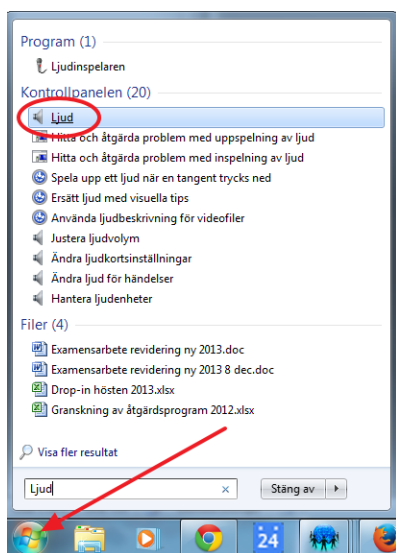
Program (1)
Ljudinspelaren
Kontrollpanelen (20)
Ljud
Hitta och åtgärda problem med uppspelning av ljud
Hitta och åtgärda problem med inspelning av ljud
Spela upp ett ljud när en tangent trycks ned
Ersätt ljud med visuella tips
Använda ljudbeskrivning för videofiler
Justera ljudvolym
Ändra ljudkortsinställningar
Ändra ljud för händelser
Hantera ljudenheter
Filer (4)
Examensarbete revidering ny 2013.doc
Examensarbete revidering ny 2013 8 dec.doc
Drop-in hösten 2013.xlsx
Granskning av åtgärdsprogram 2012.xlsx
Visa fler resultat
Ljud
Stäng av
24